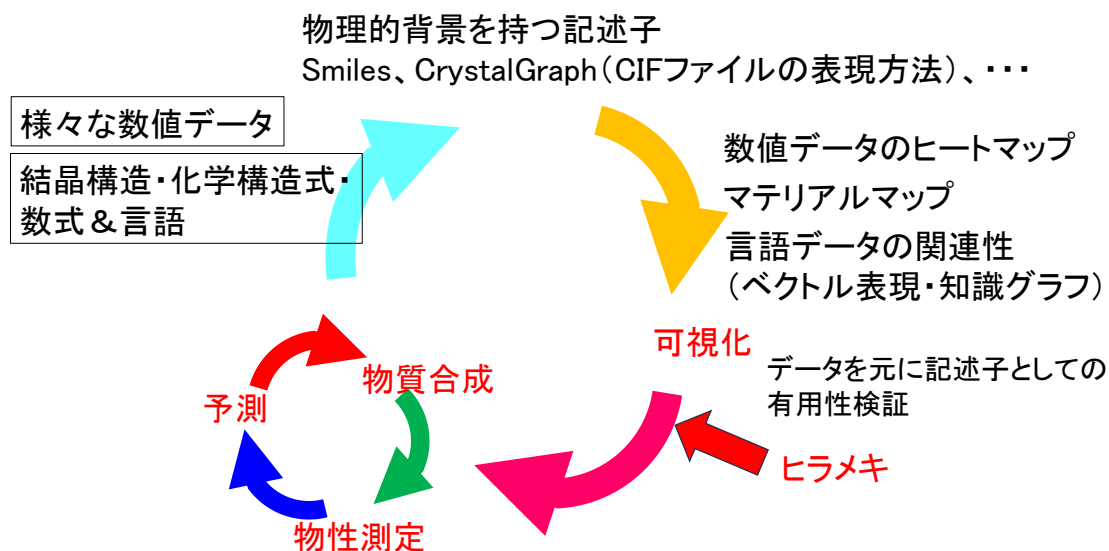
物理的背景を持つ記述子
Smiles、CrystalGraph（CIFファイルの表現方法）、・・・

様々な数値データ

結晶構造・化学構造式・数式＆言語

数値データのヒートマップ
マテリアルマップ
言語データの関連性
（ベクトル表現・知識グラフ）

可視化

データを元に記述子としての有用性検証

ヒラメキ

予測

物質合成

物性測定